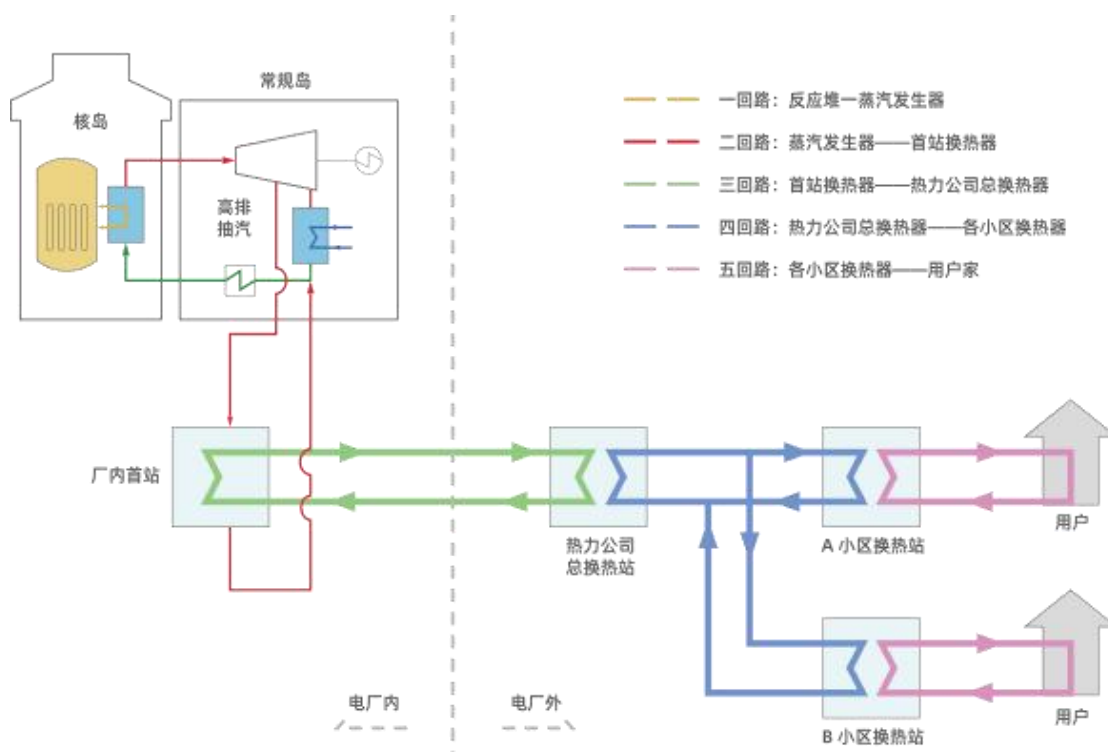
常规岛

核岛

高排
抽汽

一回路：反应堆—蒸汽发生器

二回路：蒸汽发生器——首站换热器

三回路：首站换热器——热力公司总换热器

四回路：热力公司总换热器——各小区换热器

五回路：各小区换热器——用户家

厂内首站

热力公司
总换热站

A 小区换热站

用户

B 小区换热站

用户

电厂内

电厂外